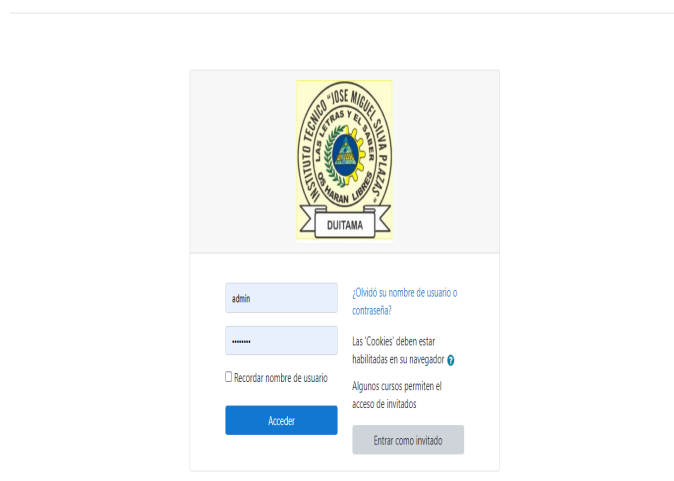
INSTITUTO TECNICO "JOSE MIGUEL SILVA PLAZAS"
LAS LETRAS Y EL SABER OS HARAN LIBRES
DUITAMA

admin

••••••••

Recordar nombre de usuario

Acceder

¿Olvidó su nombre de usuario o contraseña?

Las 'Cookies' deben estar habilitadas en su navegador

Algunos cursos permiten el acceso de invitados

Entrar como invitado